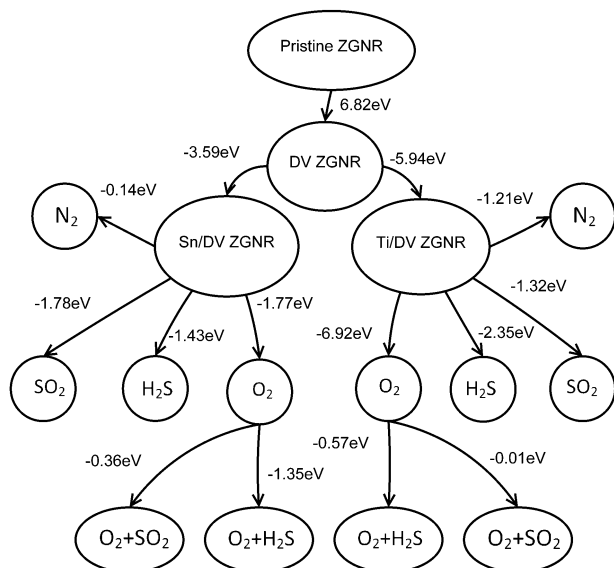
Pristine ZGNR

6.82eV

-3.59eV

DV ZGNR

-5.94eV

-0.14eV

$N_2$

Sn/DV ZGNR

Ti/DV ZGNR

-1.21eV

$N_2$

-1.78eV

-1.43eV

-1.77eV

-6.92eV

-2.35eV

-1.32eV

$SO_2$

$H_2S$

$O_2$

$O_2$

$H_2S$

$SO_2$

-0.36eV

-1.35eV

-0.57eV

-0.01eV

$O_2$+$SO_2$

$O_2$+$H_2S$

$O_2$+$H_2S$

$O_2$+$SO_2$